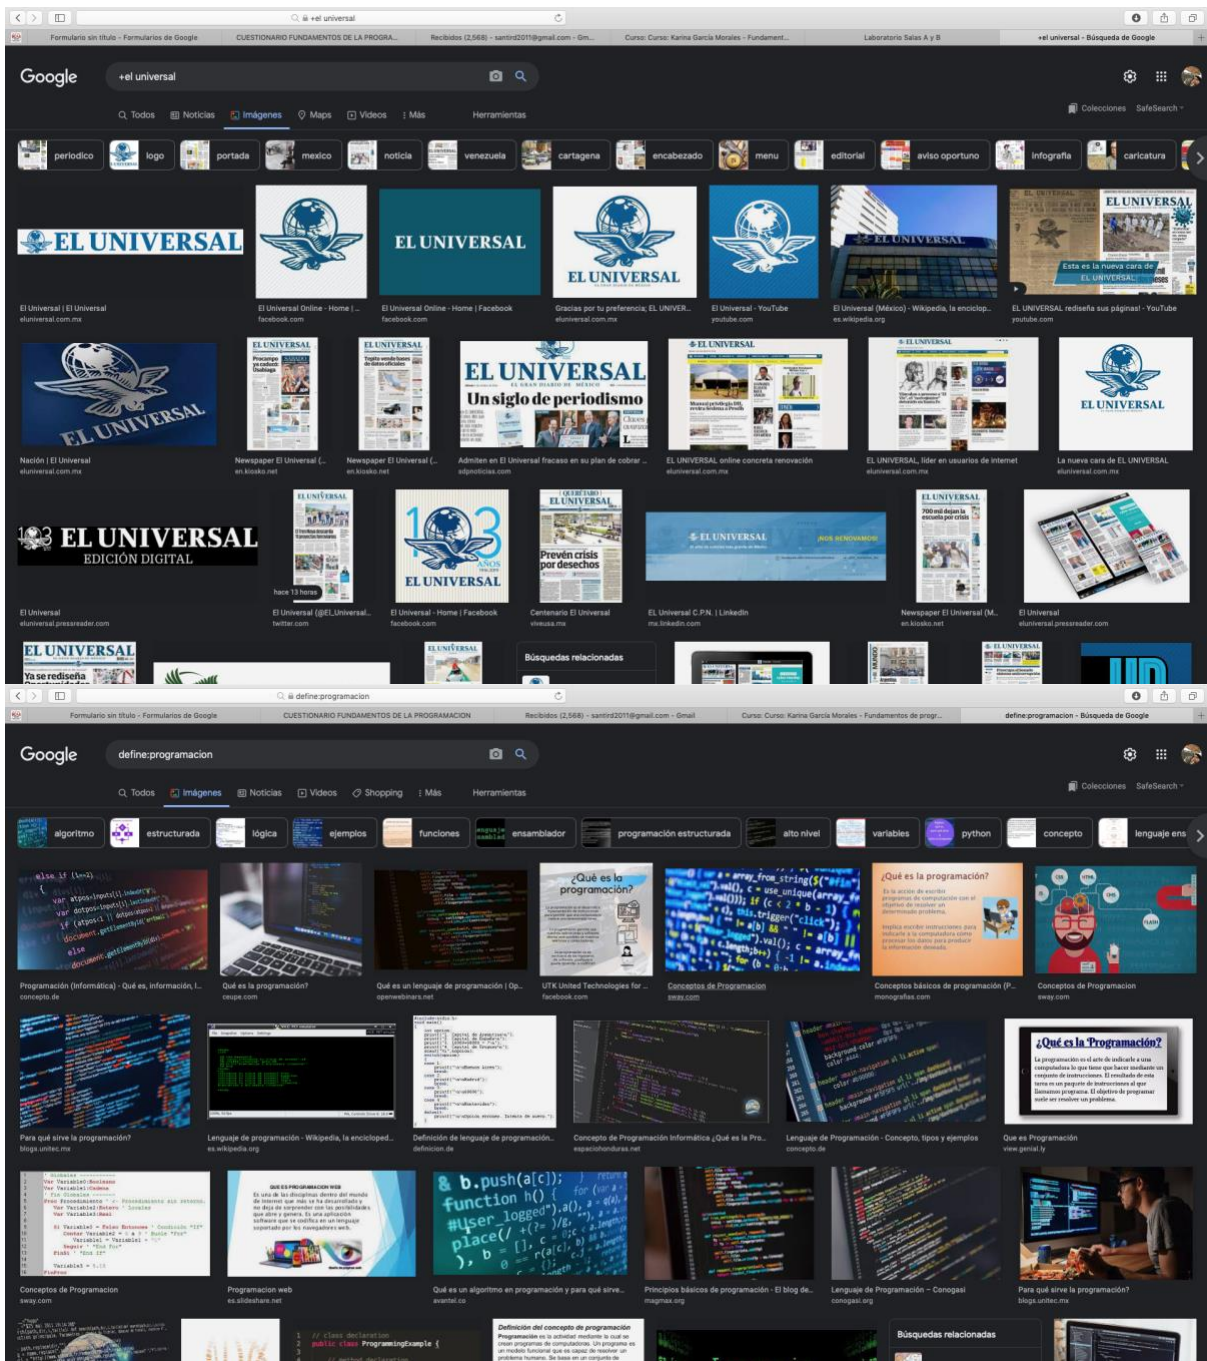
+el universal

Formulario sin título - Formularios de Google | CUESTIONARIO FUNDAMENTOS DE LA PROGRA... | Recibidos (2,568) - santird2011@gmail.com - Gm... | Curso: Curso: Karina García Morales - Fundament... | Laboratorio Salas A y B | +el universal - Búsqueda de Google

Google +el universal

Todos Noticias Imágenes Maps Videos Más Herramientas

Colecciones SafeSearch

periodico logo portada mexico noticia venezuela cartagena encabezado menu editorial aviso oportuno infografía caricatura

EL UNIVERSAL
El Universal | El Universal
eluniversal.com.mx

El Universal Online - Home | ...
facebook.com

EL UNIVERSAL
El Universal Online - Home | Facebook
facebook.com

EL UNIVERSAL
Gracias por tu preferencia; EL UNIVER...
eluniversal.com.mx

El Universal - YouTube
youtube.com

EL UNIVERSAL
El Universal (México) - Wikipedia, la enciclop...
es.wikipedia.org

EL UNIVERSAL
Esta es la nueva cara de EL UNIVERSAL
EL UNIVERSAL rediseña sus páginas! - YouTube
youtube.com

EL UNIVERSAL
Nación | El Universal
eluniversal.com.mx

EL UNIVERSAL
Newspaper El Universal (...
en.kiosko.net

EL UNIVERSAL
Newspaper El Universal (...
en.kiosko.net

EL UNIVERSAL
EL GRAN DIARIO DE MÉXICO
Un siglo de periodismo
Admiten en El Universal fracaso en su plan de cobrar ...
sdpnoticias.com

EL UNIVERSAL
EL UNIVERSAL online concreta renovación
eluniversal.com.mx

EL UNIVERSAL
EL UNIVERSAL, líder en usuarios de internet
eluniversal.com.mx

EL UNIVERSAL
La nueva cara de EL UNIVERSAL
eluniversal.com.mx

103 EL UNIVERSAL
EDICIÓN DIGITAL
El Universal
eluniversal.pressreader.com

EL UNIVERSAL
hace 13 horas
El Universal (@El_Universal...
twitter.com

103 AÑOS
EL UNIVERSAL
El Universal - Home | Facebook
facebook.com

QUERÉTARO
EL UNIVERSAL
Prevén crisis por desechos
Centenario El Universal
viveusa.mx

EL UNIVERSAL
¡NOS RENOVAMOS!
EL Universal C.P.N. | LinkedIn
mx.linkedin.com

EL UNIVERSAL
700 mil dejan la escuela por crisis
Newspaper El Universal (M...
en.kiosko.net

El Universal
eluniversal.pressreader.com

EL UNIVERSAL
Ya se rediseña

EL UNIVERSAL

Búsquedas relacionadas

define:programacion

Formulario sin título - Formularios de Google | CUESTIONARIO FUNDAMENTOS DE LA PROGRAMACION | Recibidos (2,568) - santird2011@gmail.com - Gmail | Curso: Curso: Karina García Morales - Fundamentos de progr... | define:programacion - Búsqueda de Google

Google define:programacion

Todos Imágenes Noticias Videos Shopping Más Herramientas

Colecciones SafeSearch

algoritmo estructurada lógica ejemplos funciones ensamblador programación estructurada alto nivel variables python concepto lenguaje ens

Programación (informática) - Qué es, información, l...
concepto.de

Para qué es la programación?
ceupe.com

Qué es un lenguaje de programación | Op...
openwebinars.net

¿Qué es la programación?
UTK United Technologies for ...
facebook.com

Conceptos de Programacion
sway.com

¿Qué es la programación?
Conceptos básicos de programación (P...
monografias.com

Conceptos de Programacion
sway.com

Para qué sirve la programación?
blogs.unitec.mx

Lenguaje de programación - Wikipedia, la encicloped...
es.wikipedia.org

Definición de lenguaje de programación...
definicion.de

Concepto de Programación Informática ¿Qué es la Pro...
espaciohonduras.net

Lenguaje de Programación - Concepto, tipos y ejemplos
concepto.de

¿Qué es la Programación?
Que es Programación
view.genial.ly

Conceptos de Programacion
sway.com

QUE ES PROGRAMACION WEB
Programacion web
es.slideshare.net

b.push(a[c]);
function h() {
#user_logged
place(
Qué es un algoritmo en programación y para qué sirve...
avantel.co

Principios básicos de programación - El blog de...
magmax.org

Lenguaje de Programación - Conogasi
conogasi.org

Para qué sirve la programación?
blogs.unitec.mx

// class declaration
public class ProgrammingExample {

Definición del concepto de programación

Búsquedas relacionadas